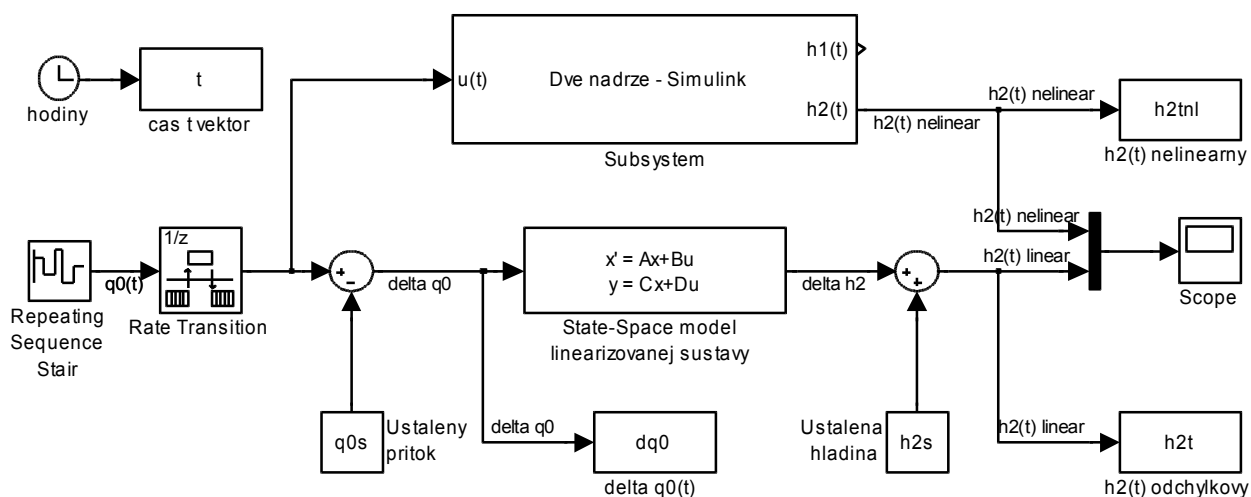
hodiny

t

cas t vektor

u(t)

Dve nadrze - Simulink

h1(t)

h2(t)

Subsystem

h2(t) nelinear

h2(t) nelinear

h2tnl

h2(t) nelinearny

h2(t) nelinear

h2(t) linear

Scope

Repeating Sequence Stair

q0(t)

1/z

Rate Transition

delta q0

$x' = Ax+Bu$
$y = Cx+Du$

State-Space model linearizovanej sustavy

delta h2

q0s

Ustaleny pritok

delta q0

dq0

delta q0(t)

Ustalena hladina

h2s

h2(t) linear

h2t

h2(t) odchylkovy